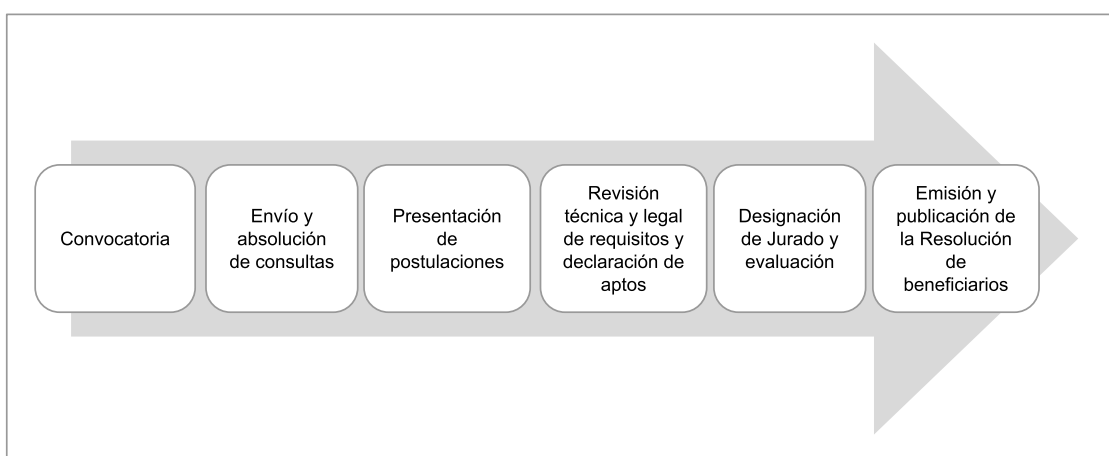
Convocatoria

Envío y absolución de consultas

Presentación de postulaciones

Revisión técnica y legal de requisitos y declaración de aptos

Designación de Jurado y evaluación

Emisión y publicación de la Resolución de beneficiarios